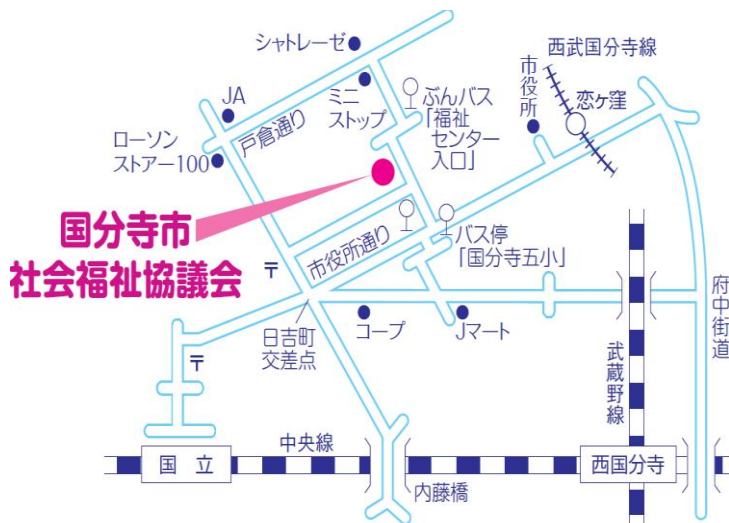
シャトレーゼ

西武国分寺線

JA

ミニストップ

ぶんバス「福祉センター入口」

市役所

恋ヶ窪

ローソンストアー100

戸倉通り

国分寺市
社会福祉協議会

市役所通り

バス停「国分寺五小」

〒

コープ

Jマート

府中街道

日吉町交差点

〒

武蔵野線

中央線

国立

西国分寺

内藤橋